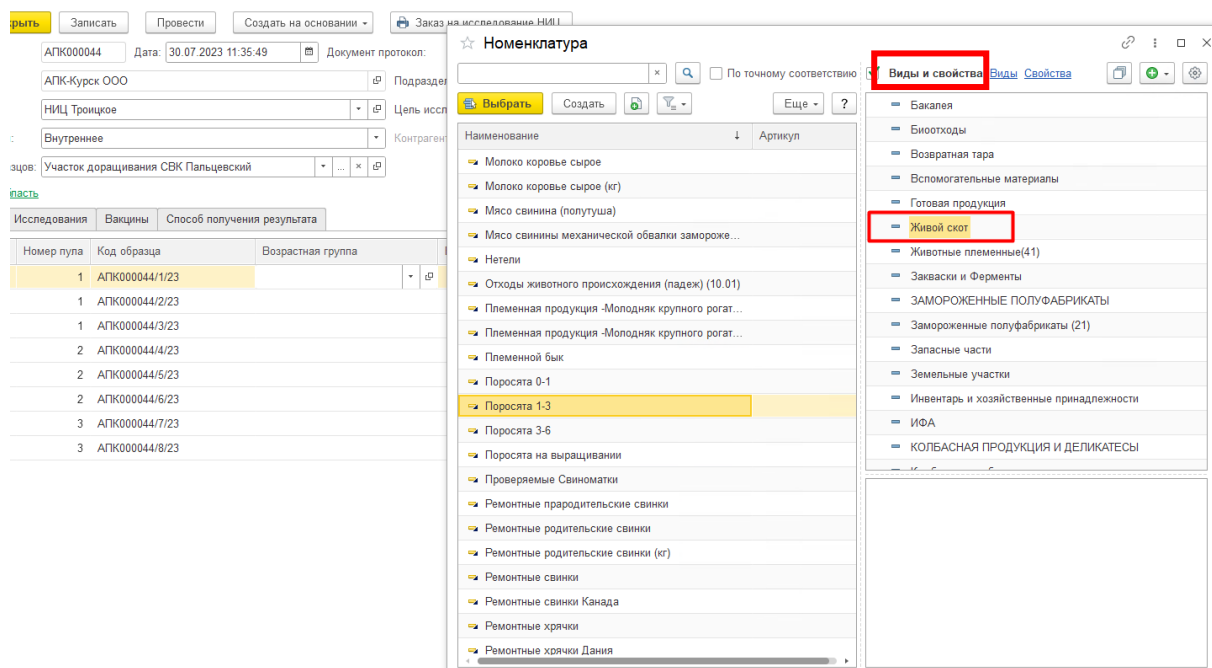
крыть Записать Провести Создать на основании Заказ на исследование НИЦ

АПК000044 Дата: 30.07.2023 11:35:49 Документ протокол:

АПК-Курск ООО Подразде

НИЦ Троицкое Цель иссл

Внутреннее Контрагент

зцов: Участок доращивания СВК Пальцевский

ласть

Исследования | Вакцины | Способ получения результата

| Номер пула | Код образца | Возрастная группа |
|---|---|---|
| 1 | АПК000044/1/23 | |
| 1 | АПК000044/2/23 | |
| 1 | АПК000044/3/23 | |
| 2 | АПК000044/4/23 | |
| 2 | АПК000044/5/23 | |
| 2 | АПК000044/6/23 | |
| 3 | АПК000044/7/23 | |
| 3 | АПК000044/8/23 | |

Номенклатура

По точному соответствию

Выбрать Создать Еще ?

| Наименование | Артикул |
|---|---|
| Молоко коровье сырое | |
| Молоко коровье сырое (кг) | |
| Мясо свинина (полутуша) | |
| Мясо свинины механической обвалки замороже... | |
| Нетели | |
| Отходы животного происхождения (падеж) (10.01) | |
| Племенная продукция -Молодняк крупного рогат... | |
| Племенная продукция -Молодняк крупного рогат... | |
| Племенной бык | |
| Поросята 0-1 | |
| Поросята 1-3 | |
| Поросята 3-6 | |
| Поросята на выращивании | |
| Проверяемые Свиноматки | |
| Ремонтные прародительские свинки | |
| Ремонтные родительские свинки | |
| Ремонтные родительские свинки (кг) | |
| Ремонтные свинки | |
| Ремонтные свинки Канада | |
| Ремонтные хрячки | |
| Ремонтные хрячки Дания | |

Виды и свойства Виды Свойства

Бакалея
Биоотходы
Возвратная тара
Вспомогательные материалы
Готовая продукция
Живой скот
Животные племенные(41)
Закваски и Ферменты
ЗАМОРОЖЕННЫЕ ПОЛУФАБРИКАТЫ
Замороженные полуфабрикаты (21)
Запасные части
Земельные участки
Инвентарь и хозяйственные принадлежности
ИФА
КОЛБАСНАЯ ПРОДУКЦИЯ И ДЕЛИКАТЕСЫ
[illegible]